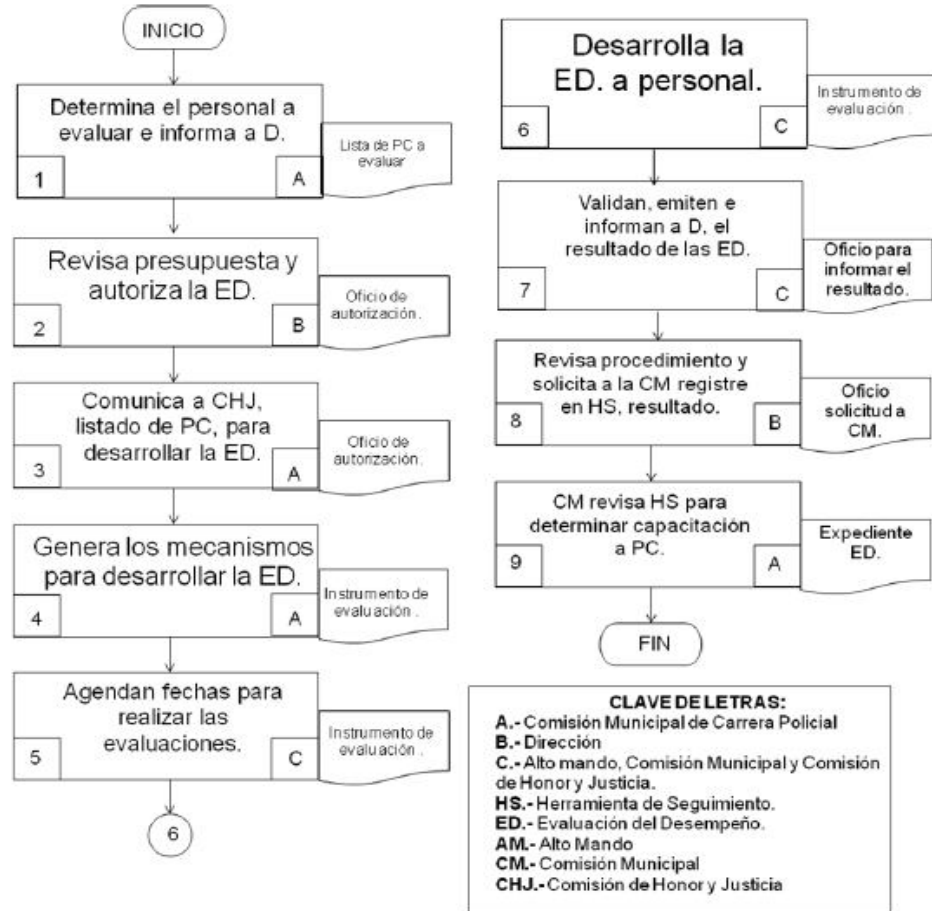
INICIO

Determina el personal a evaluar e informa a D.
1
A
Lista de PC a evaluar

Revisa presupuesta y autoriza la ED.
2
B
Oficio de autorización.

Comunica a CHJ, listado de PC, para desarrollar la ED.
3
A
Oficio de autorización.

Genera los mecanismos para desarrollar la ED.
4
A
Instrumento de evaluación.

Agendan fechas para realizar las evaluaciones.
5
C
Instrumento de evaluación.

6

Desarrolla la ED. a personal.
6
C
Instrumento de evaluación.

Validan, emiten e informan a D, el resultado de las ED.
7
C
Oficio para informar el resultado.

Revisa procedimiento y solicita a la CM registre en HS, resultado.
8
B
Oficio solicitud a CM.

CM revisa HS para determinar capacitación a PC.
9
A
Expediente ED.

FIN

CLAVE DE LETRAS:
A.- Comisión Municipal de Carrera Policial
B.- Dirección
C.- Alto mando, Comisión Municipal y Comisión de Honor y Justicia.
HS.- Herramienta de Seguimiento.
ED.- Evaluación del Desempeño.
AM.- Alto Mando
CM.- Comisión Municipal
CHJ.- Comisión de Honor y Justicia